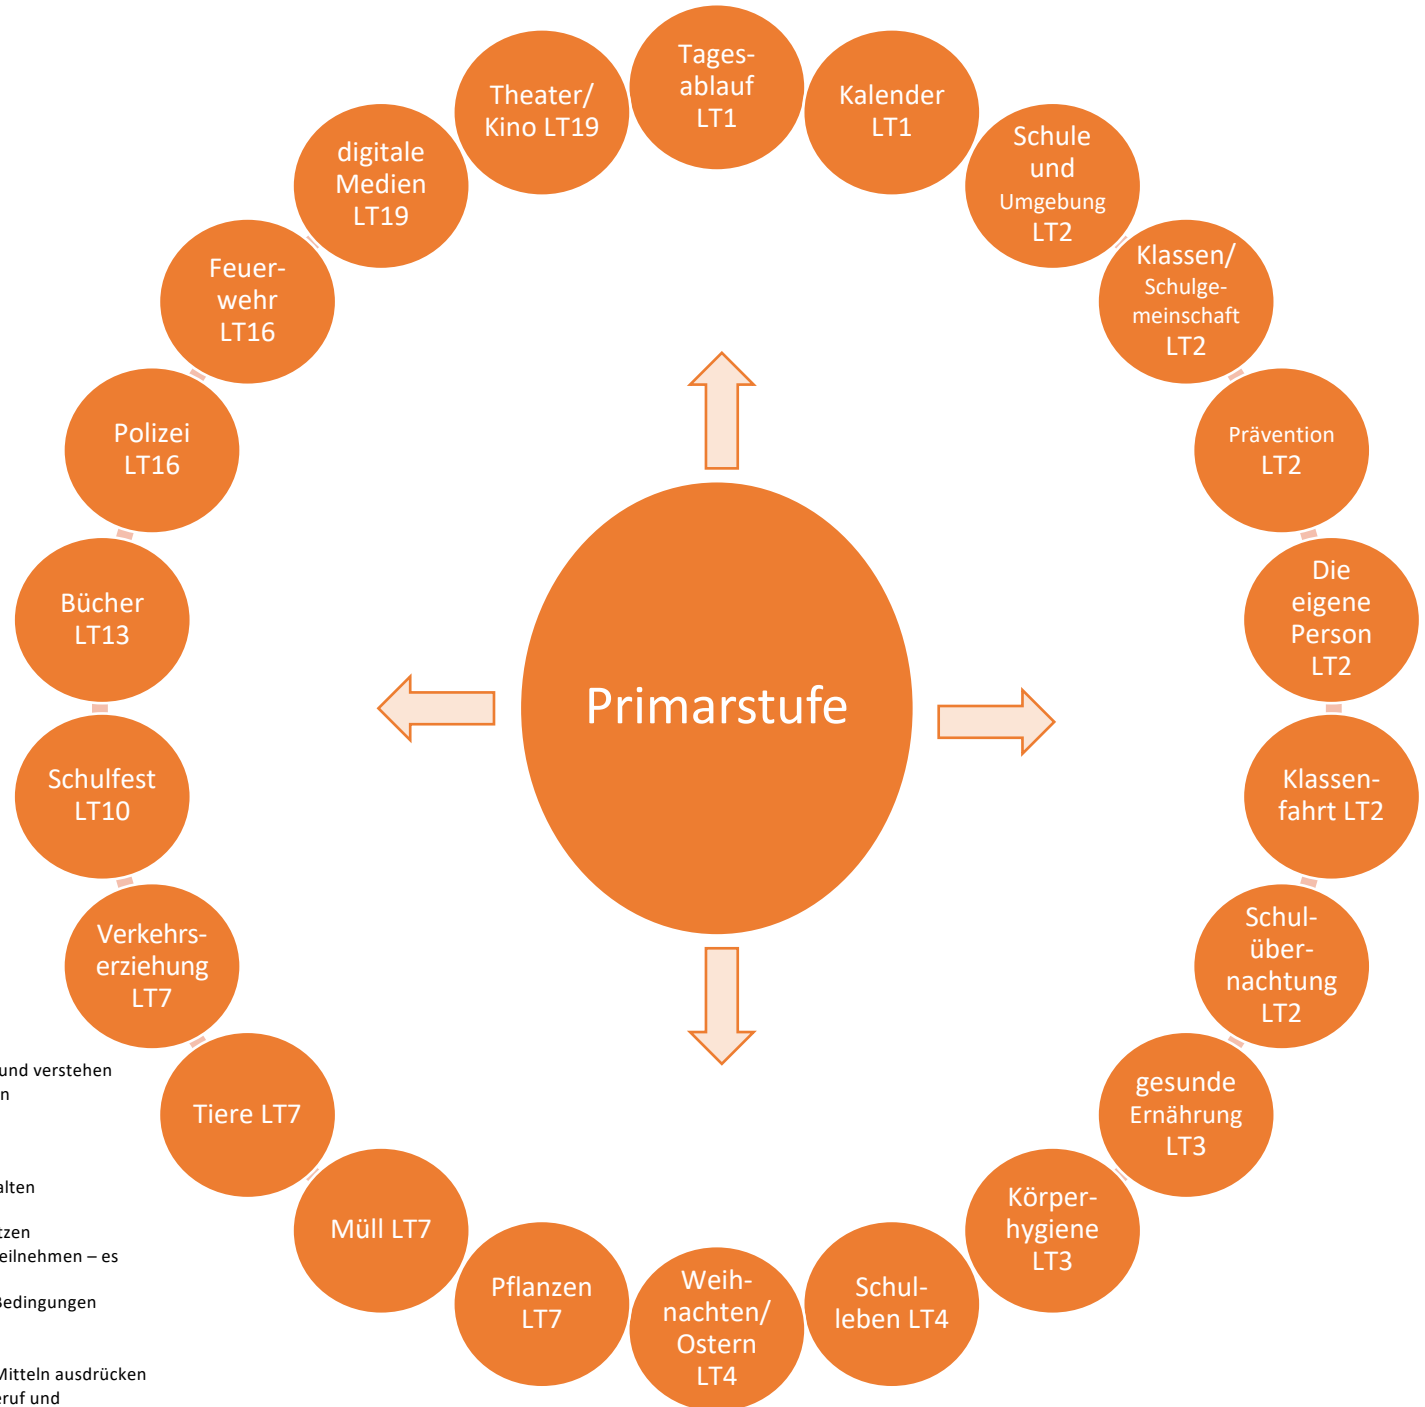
Primarstufe

Tagesablauf LT1

Kalender LT1

Schule und Umgebung LT2

Klassen/ Schulgemeinschaft LT2

Prävention LT2

Die eigene Person LT2

Klassenfahrt LT2

Schulübernachtung LT2

gesunde Ernährung LT3

Körperhygiene LT3

Schulleben LT4

Weihnachten/ Ostern LT4

Pflanzen LT7

Müll LT7

Tiere LT7

Verkehrserziehung LT7

Schulfest LT10

Bücher LT13

Polizei LT16

Feuerwehr LT16

digitale Medien LT19

Theater/ Kino LT19

und verstehen
n

alten

tzen
eilnehmen – es

Bedingungen

Mitteln ausdrücken
eruf und